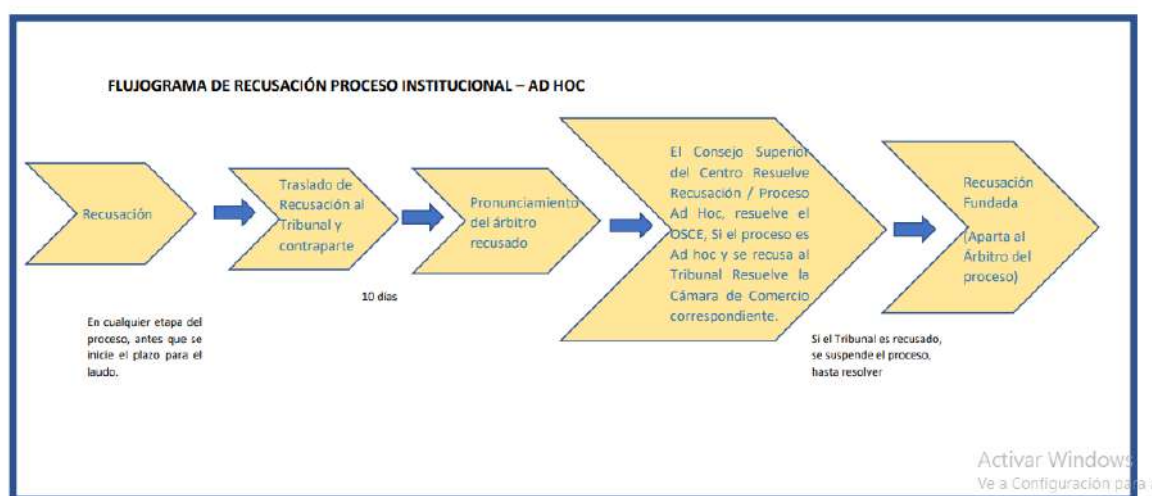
FLUJOGRAMA DE RECUSACIÓN PROCESO INSTITUCIONAL – AD HOC

Recusación

Traslado de Recusación al Tribunal y contraparte

Pronunciamiento del árbitro recusado

El Consejo Superior del Centro Resuelve Recusación / Proceso Ad Hoc, resuelve el OSCE, Si el proceso es Ad hoc y se recusa al Tribunal Resuelve la Cámara de Comercio correspondiente.

Recusación Fundada

(Aparta al Árbitro del proceso)

10 días

En cualquier etapa del proceso, antes que se inicie el plazo para el laudo.

Si el Tribunal es recusado, se suspende el proceso, hasta resolver

Activar Windows
Ve a Configuración para